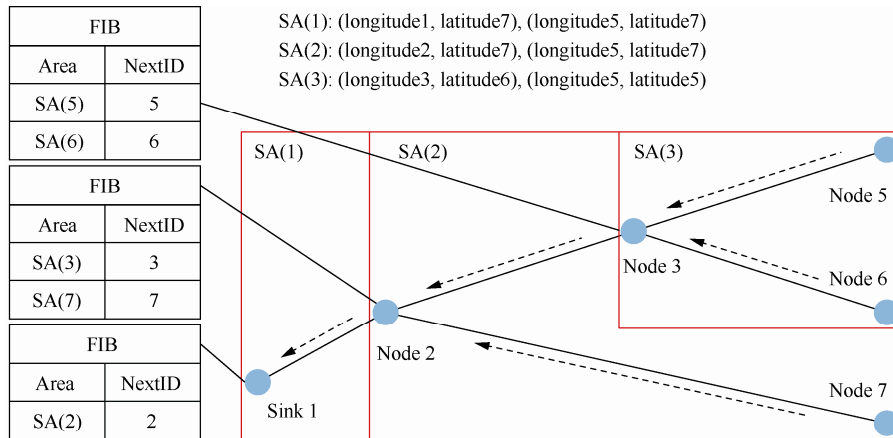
| FIB | |
|---|---|
| Area | NextID |
| SA(5) | 5 |
| SA(6) | 6 |

| FIB | |
|---|---|
| Area | NextID |
| SA(3) | 3 |
| SA(7) | 7 |

| FIB | |
|---|---|
| Area | NextID |
| SA(2) | 2 |

SA(1): (longitude1, latitude7), (longitude5, latitude7)
SA(2): (longitude2, latitude7), (longitude5, latitude7)
SA(3): (longitude3, latitude6), (longitude5, latitude5)

SA(1)
SA(2)
SA(3)
Node 5
Node 3
Node 6
Node 2
Node 7
Sink 1